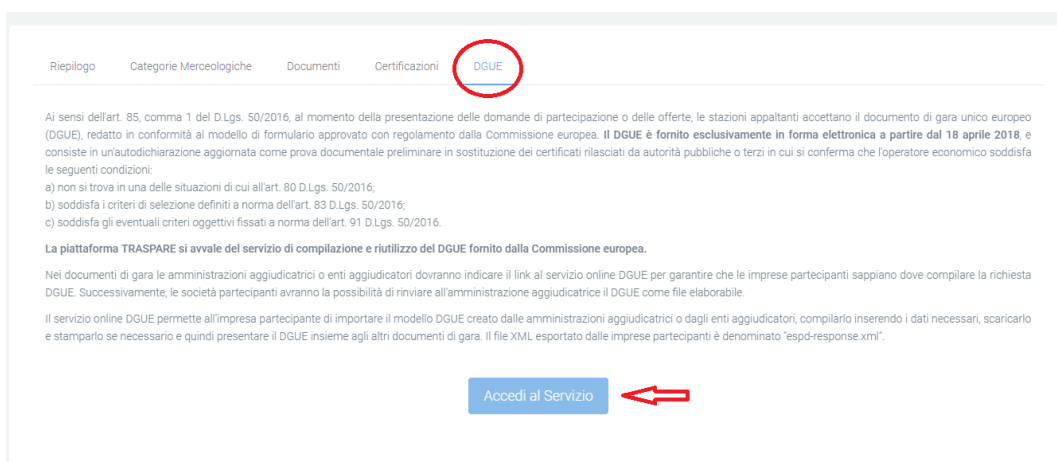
Riepilogo Categorie Merceologiche Documenti Certificazioni DGUE

Ai sensi dell'art. 85, comma 1 del D.Lgs. 50/2016, al momento della presentazione delle domande di partecipazione o delle offerte, le stazioni appaltanti accettano il documento di gara unico europeo (DGUE), redatto in conformità al modello di formulario approvato con regolamento dalla Commissione europea. **Il DGUE è fornito esclusivamente in forma elettronica a partire dal 18 aprile 2018**, e consiste in un'autodichiarazione aggiornata come prova documentale preliminare in sostituzione dei certificati rilasciati da autorità pubbliche o terzi in cui si conferma che l'operatore economico soddisfa le seguenti condizioni:
a) non si trova in una delle situazioni di cui all'art. 80 D.Lgs. 50/2016;
b) soddisfa i criteri di selezione definiti a norma dell'art. 83 D.Lgs. 50/2016;
c) soddisfa gli eventuali criteri oggettivi fissati a norma dell'art. 91 D.Lgs. 50/2016.

**La piattaforma TRASPARE si avvale del servizio di compilazione e riutilizzo del DGUE fornito dalla Commissione europea.**

Nei documenti di gara le amministrazioni aggiudicatrici o enti aggiudicatori dovranno indicare il link al servizio online DGUE per garantire che le imprese partecipanti sappiano dove compilare la richiesta DGUE. Successivamente, le società partecipanti avranno la possibilità di rinviare all'amministrazione aggiudicatrice il DGUE come file elaborabile.

Il servizio online DGUE permette all'impresa partecipante di importare il modello DGUE creato dalle amministrazioni aggiudicatrici o dagli enti aggiudicatori, compilarlo inserendo i dati necessari, scaricarlo e stamparlo se necessario e quindi presentare il DGUE insieme agli altri documenti di gara. Il file XML esportato dalle imprese partecipanti è denominato "espd-response.xml".

Accedi al Servizio